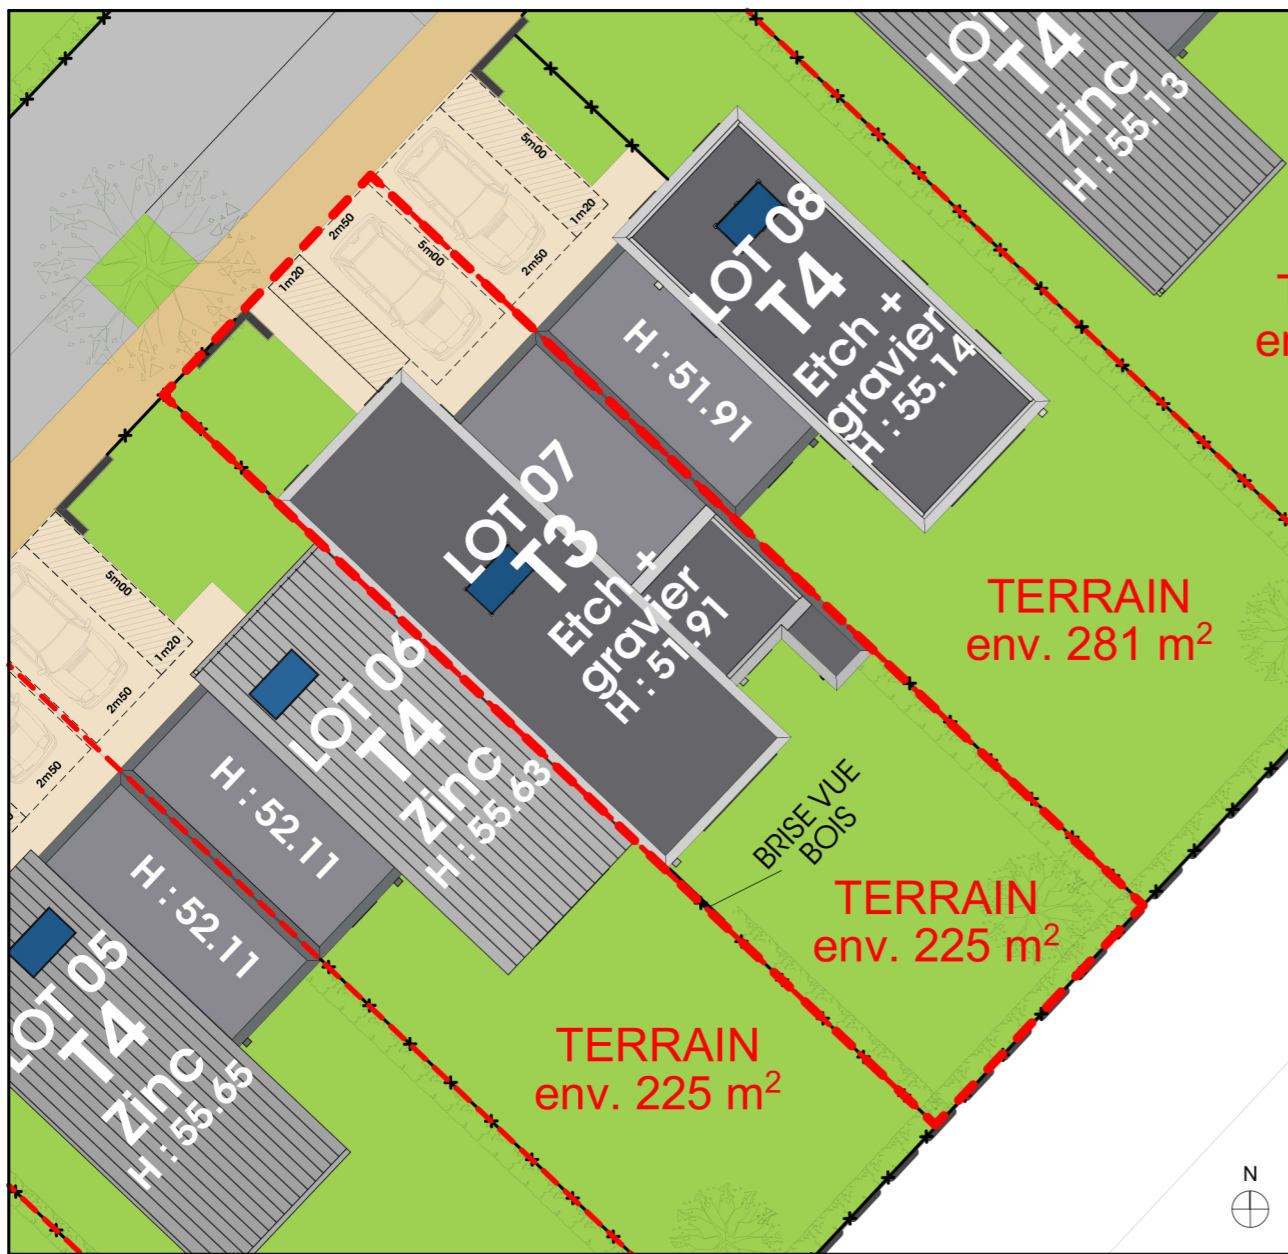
LOT
T4
zinc
H : 55.13

5m00
1m20
2m50
5m00
2m50
1m20

LOT 08
T4
Etch +
gravier
H : 55.14

H : 51.91

LOT 07
T3
Etch +
gravier
H : 51.91

TERRAIN
env. 281 m$^2$

5m00
1m20
2m50
2m50

LOT 06
T4
Zinc
H : 55.63

H : 52.11

H : 52.11

LOT 05
T4
Zinc
H : 55.65

BRISE VUE
BOIS

TERRAIN
env. 225 m$^2$

TERRAIN
env. 225 m$^2$

en

N